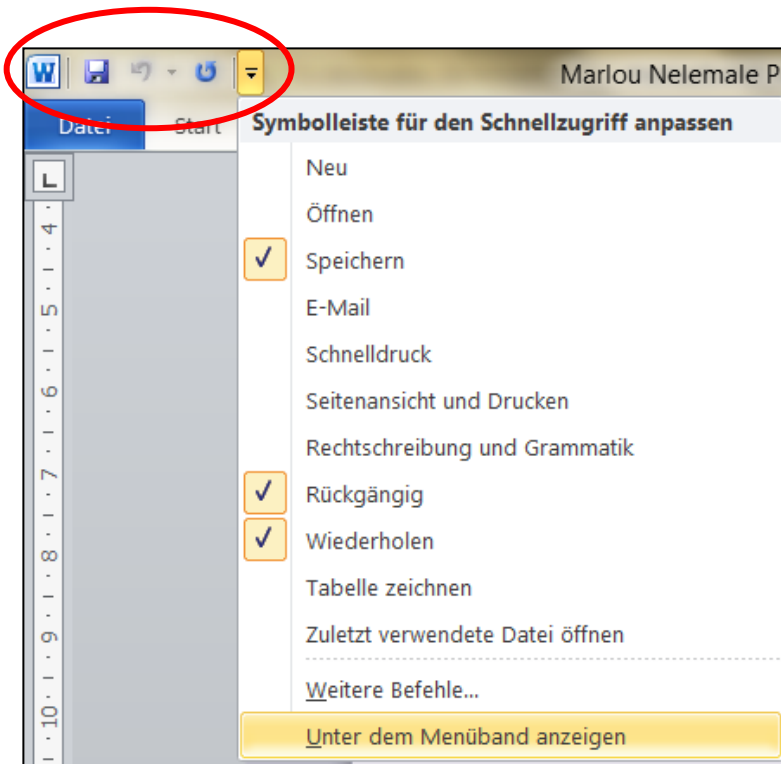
W

Marlou Nelemale P

Datei

Start

Symbolleiste für den Schnellzugriff anpassen

Neu

Öffnen

Speichern

E-Mail

Schnelldruck

Seitenansicht und Drucken

Rechtschreibung und Grammatik

Rückgängig

Wiederholen

Tabelle zeichnen

Zuletzt verwendete Datei öffnen

Weitere Befehle...

Unter dem Menüband anzeigen

4 · 5 · 6 · 7 · 8 · 9 · 10